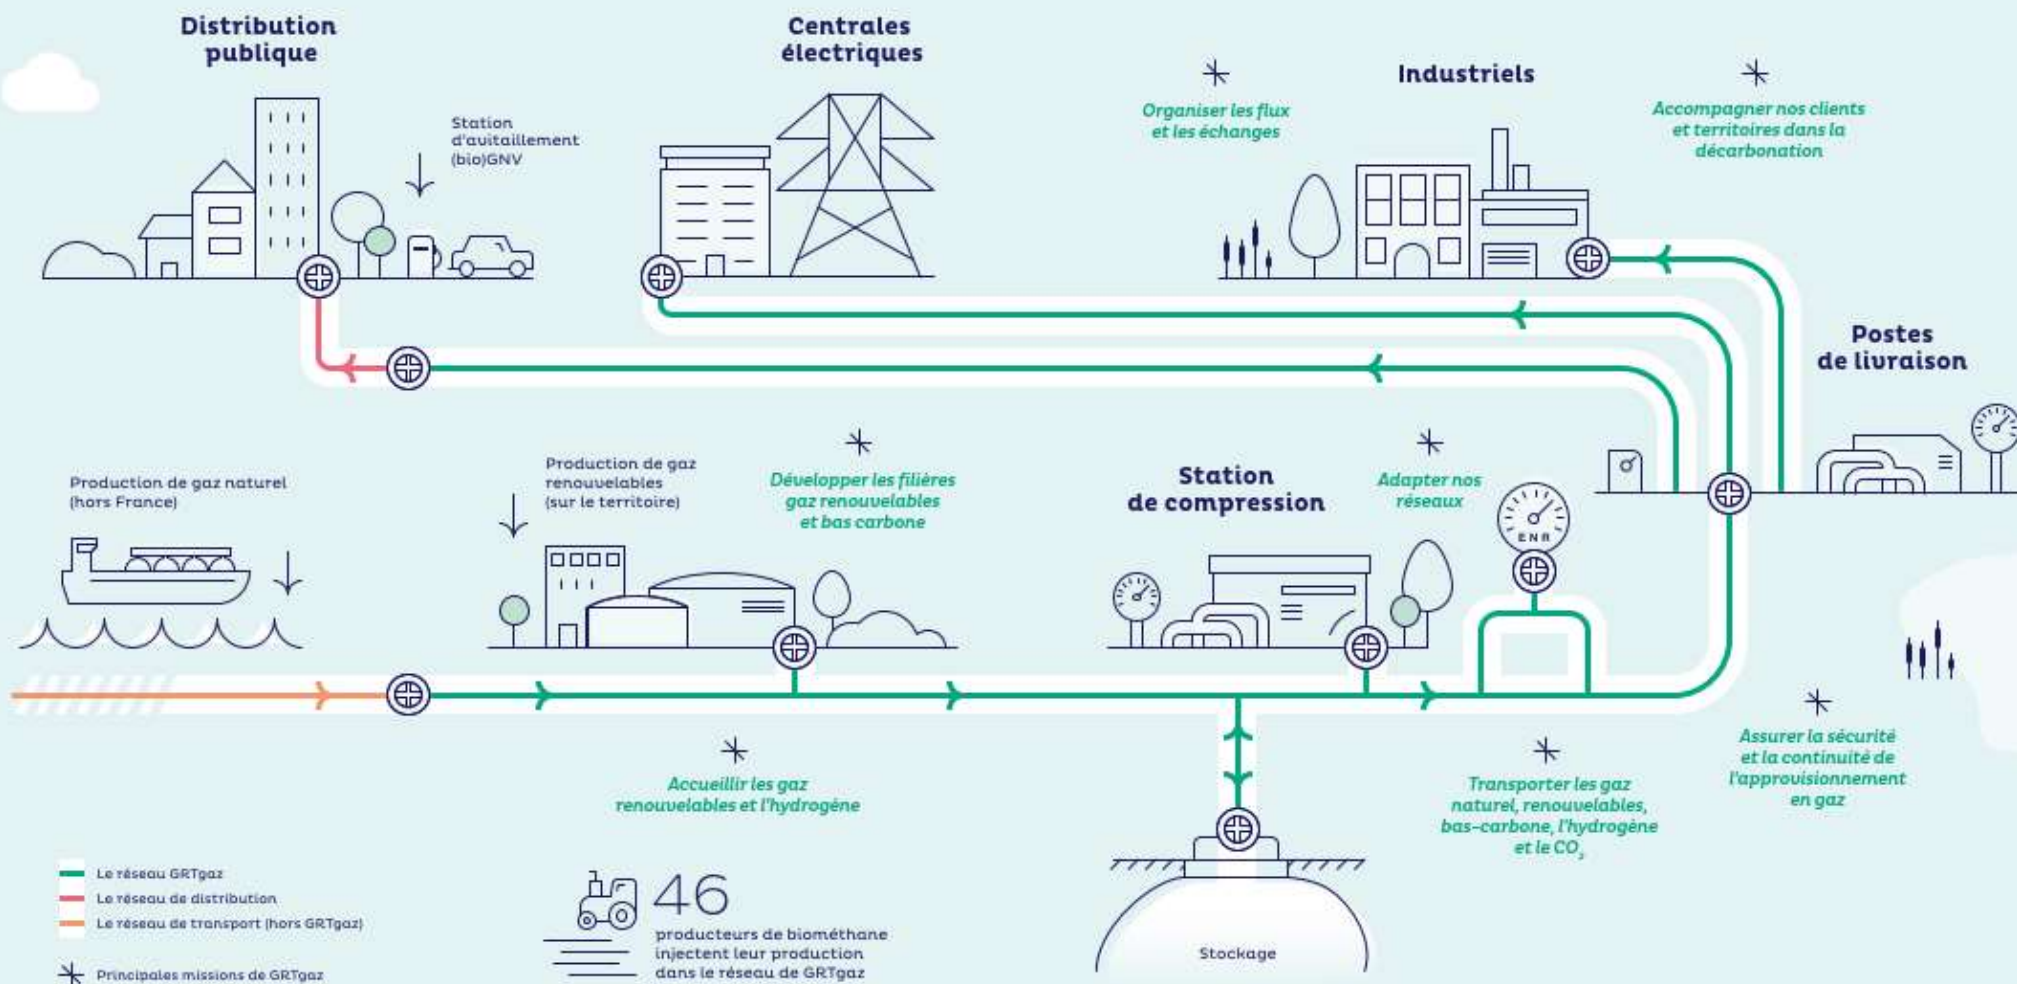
Distribution publique

Station d'avitaillement (bio)GNV

Centrales électriques

Organiser les flux et les échanges

Industriels

Accompagner nos clients et territoires dans la décarbonation

Postes de livraison

Production de gaz naturel (hors France)

Production de gaz renouvelables (sur le territoire)

Développer les filières gaz renouvelables et bas carbone

Station de compression

Adapter nos réseaux

ENR

Accueillir les gaz renouvelables et l'hydrogène

Transporter les gaz naturel, renouvelables, bas-carbone, l'hydrogène et le $CO_2$

Assurer la sécurité et la continuité de l'approvisionnement en gaz

Stockage

Le réseau GRTgaz
Le réseau de distribution
Le réseau de transport (hors GRTgaz)

Principales missions de GRTgaz

46
producteurs de biométhane injectent leur production dans le réseau de GRTgaz